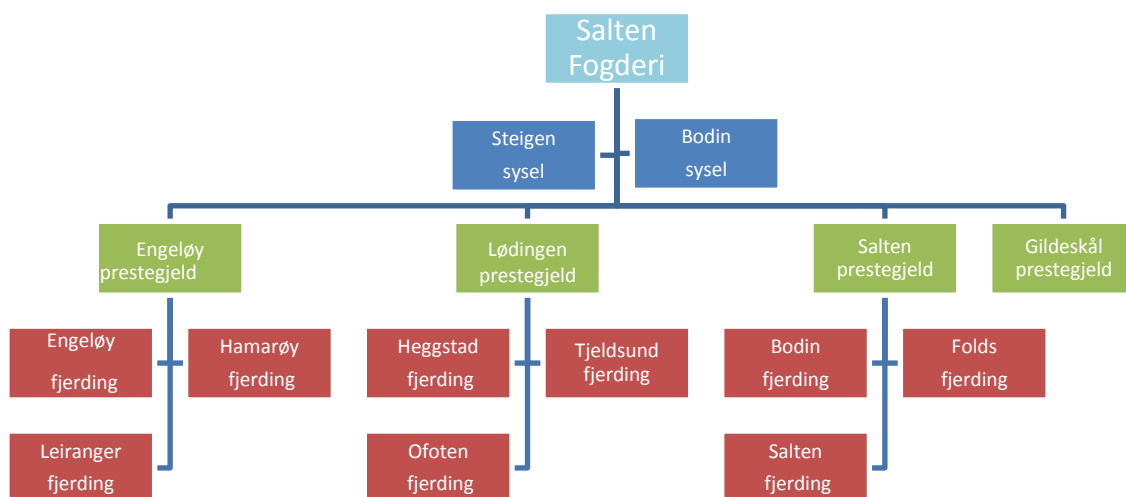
Salten Fogderi

Steigen sysel

Bodin sysel

Engeløy prestegjeld

Lødingen prestegjeld

Salten prestegjeld

Gildeskål prestegjeld

Engeløy fjerding

Hamarøy fjerding

Leiranger fjerding

Heggstad fjerding

Tjeldsund fjerding

Ofoten fjerding

Bodin fjerding

Folds fjerding

Salten fjerding